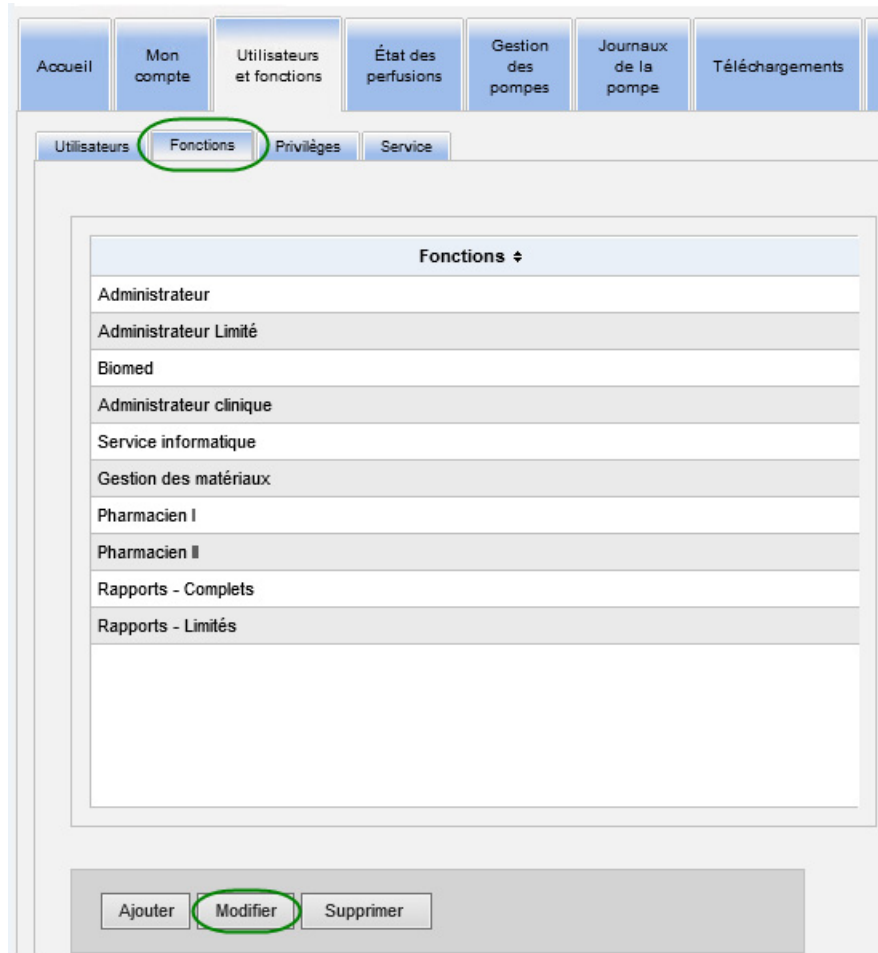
Accueil | Mon compte | Utilisateurs et fonctions | État des perfusions | Gestion des pompes | Journaux de la pompe | Téléchargements

Utilisateurs | Fonctions | Privilèges | Service

| Fonctions ⬍ |
|---|
| Administrateur |
| Administrateur Limité |
| Biomed |
| Administrateur clinique |
| Service informatique |
| Gestion des matériaux |
| Pharmacien I |
| Pharmacien II |
| Rapports - Complets |
| Rapports - Limités |

Ajouter | Modifier | Supprimer